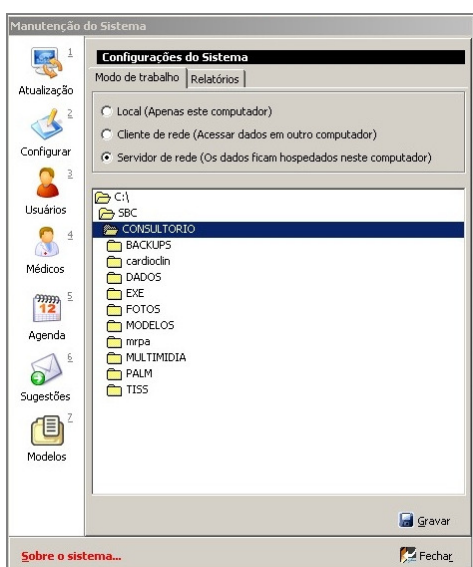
Manutenção do Sistema

1
Atualização
2
Configurar
3
Usuários
4
Médicos
5
12
Agenda
6
Sugestões
7
Modelos

Configurações do Sistema

Modo de trabalho | Relatórios

Local (Apenas este computador)
Cliente de rede (Acessar dados em outro computador)
Servidor de rede (Os dados ficam hospedados neste computador)

C:\
SBC
CONSULTORIO
BACKUPS
cardioclin
DADOS
EXE
FOTOS
MODELOS
mrpa
MULTIMIDIA
PALM
TISS

Gravar

Sobre o sistema...

Fechar